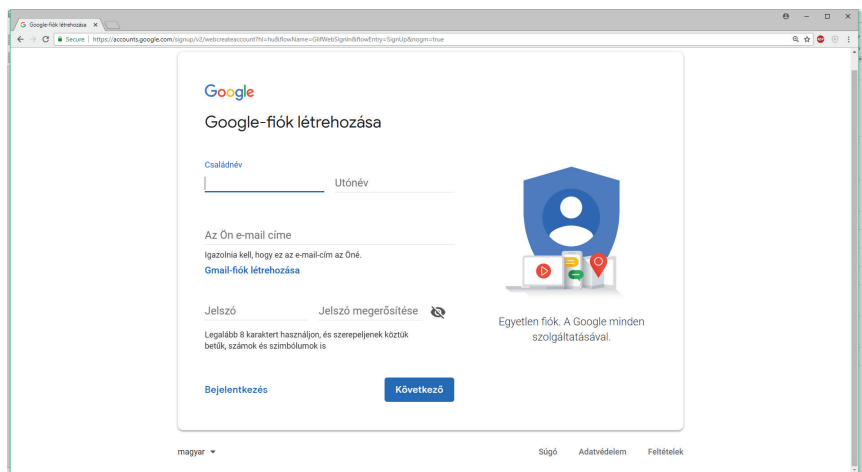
Google-fiók létrehozása ×

Secure | https://accounts.google.com/signup/v2/webcreateaccount?hl=hu&flowName=GlifWebSignIn&flowEntry=SignUp&nogm=true

Google

Google-fiók létrehozása

Családnév

Utónév

Az Ön e-mail címe

Igazolnia kell, hogy ez az e-mail-cím az Öné.

Gmail-fiók létrehozása

Jelszó

Jelszó megerősítése

Legalább 8 karaktert használjon, és szerepeljenek köztük betűk, számok és szimbólumok is

Bejelentkezés

Következő

Egyetlen fiók. A Google minden szolgáltatásával.

magyar

Súgó

Adatvédelem

Feltételek